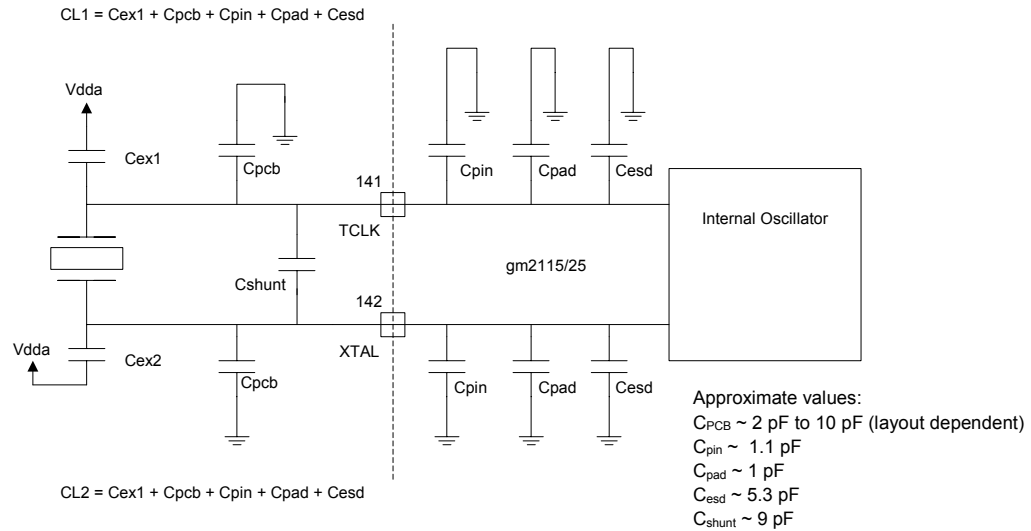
CL1 = Cex1 + Cpcb + Cpin + Cpad + Cesd

Vdda

Cex1

Cpcb

141

Cpin

Cpad

Cesd

Internal Oscillator

TCLK

gm2115/25

Cshunt

142

Vdda

Cex2

XTAL

Cpcb

Cpin

Cpad

Cesd

Approximate values:
$C_{PCB}$ ~ 2 pF to 10 pF (layout dependent)
$C_{pin}$ ~ 1.1 pF
$C_{pad}$ ~ 1 pF
$C_{esd}$ ~ 5.3 pF
$C_{shunt}$ ~ 9 pF

CL2 = Cex1 + Cpcb + Cpin + Cpad + Cesd